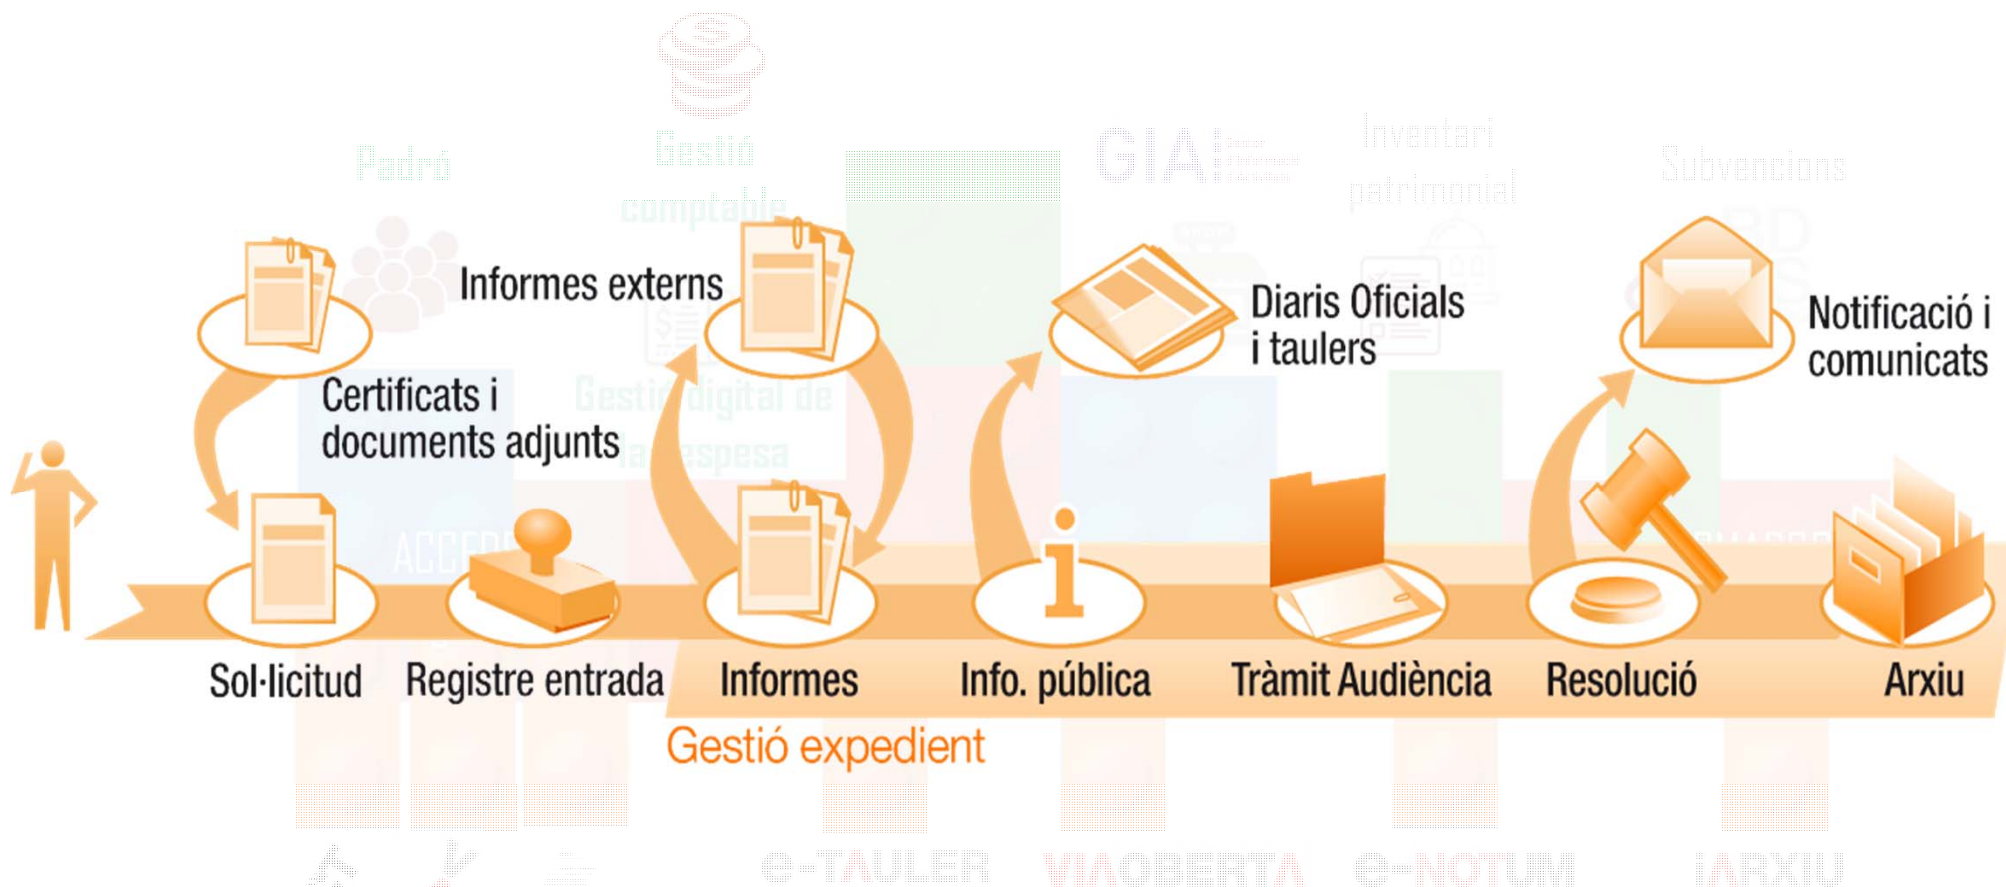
Padró

Gestió comptable

GIA

Inventari patrimonial

Subvencions

Informes externs

Diaris Oficials i taulers

Notificació i comunicats

Certificats i documents adjunts

Gestió digital de la despesa

ACCEDE

Sol·licitud

Registre entrada

Informes

Info. pública

Tràmit Audiència

Resolució

Arxiu

Gestió expedient

e-TAULER

VIAOBERTA

e-NOTUM

iARXIU